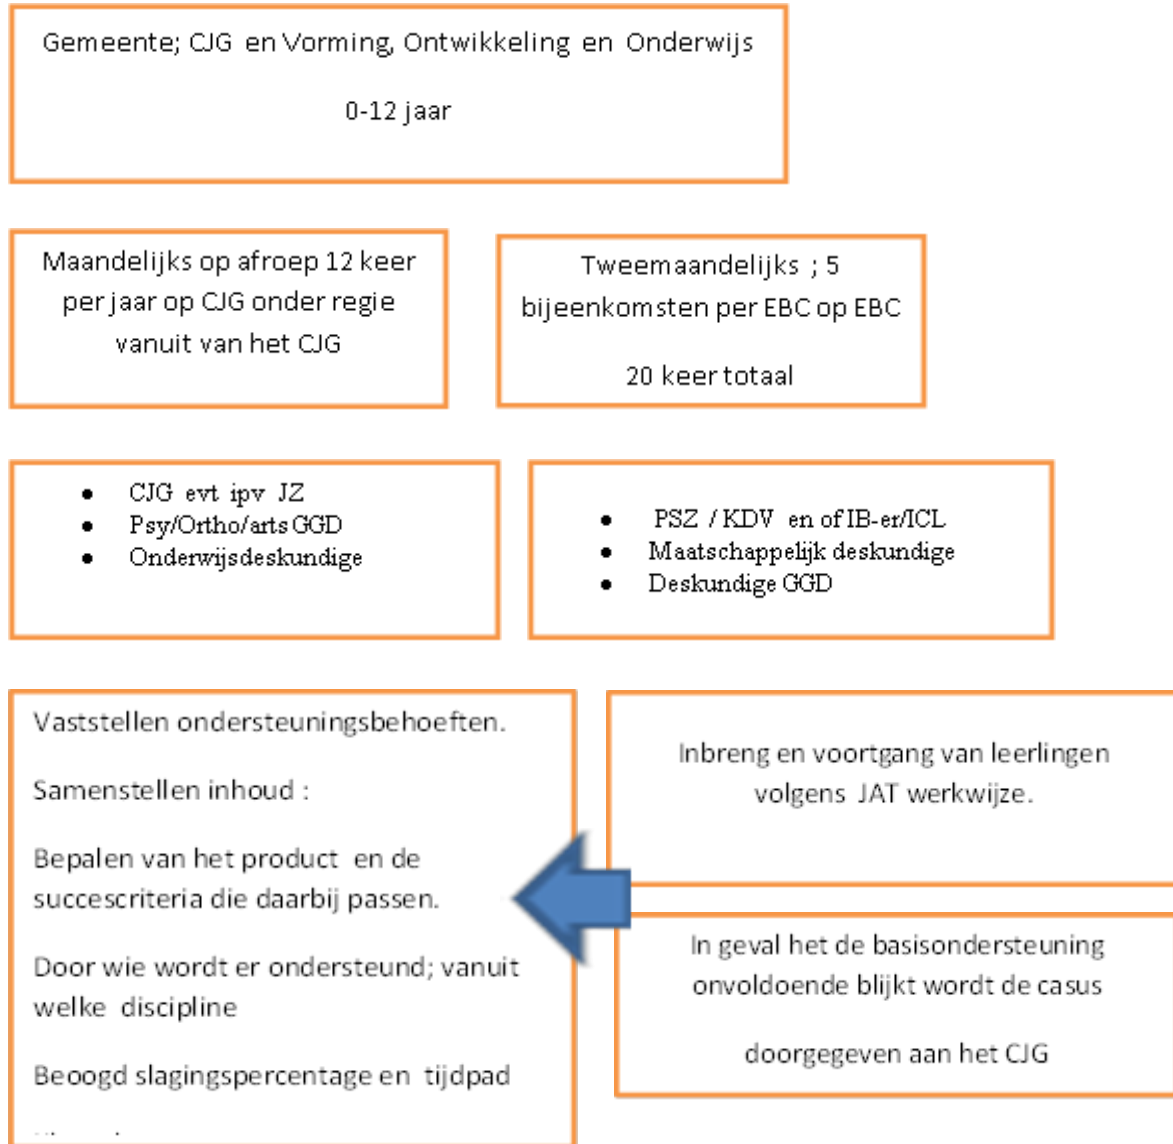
Gemeente; CJG en Vorming, Ontwikkeling en Onderwijs

0-12 jaar

Maandelijks op afroep 12 keer per jaar op CJG onder regie vanuit van het CJG

Tweemaandelijks ; 5 bijeenkomsten per EBC op EBC

20 keer totaal

- CJG evt ipv JZ
- Psy/Ortho/arts GGD
- Onderwijsdeskundige

- PSZ / KDV en of IB-er/ICL
- Maatschappelijk deskundige
- Deskundige GGD

Vaststellen ondersteuningsbehoeften.

Samenstellen inhoud :

Bepalen van het product en de succescriteria die daarbij passen.

Door wie wordt er ondersteund; vanuit welke discipline

Beoogd slagingspercentage en tijdpad

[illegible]

Inbreng en voortgang van leerlingen volgens JAT werkwijze.

In geval het de basisondersteuning onvoldoende blijkt wordt de casus

doorgegeven aan het CJG